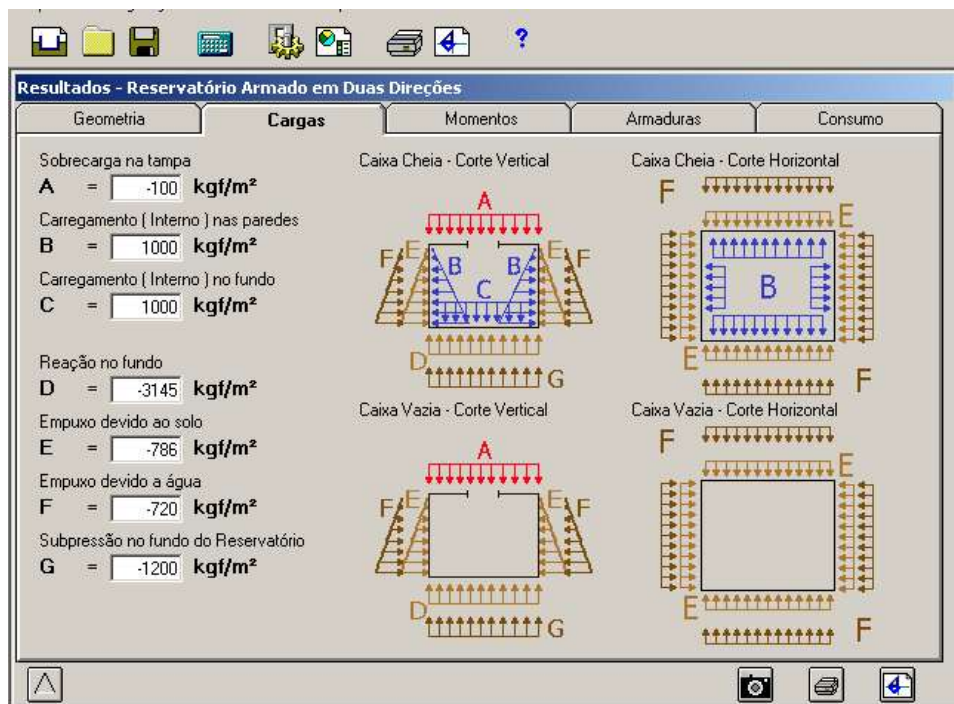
Resultados - Reservatório Armado em Duas Direções

| Geometria | Cargas | Momentos | Armaduras | Consumo |
|---|---|---|---|---|

Sobrecarga na tampa
A = -100 kgf/m²

Carregamento ( Interno ) nas paredes
B = 1000 kgf/m²

Carregamento ( Interno ) no fundo
C = 1000 kgf/m²

Reação no fundo
D = -3145 kgf/m²

Empuxo devido ao solo
E = -786 kgf/m²

Empuxo devido a água
F = -720 kgf/m²

Subpressão no fundo do Reservatório
G = -1200 kgf/m²

Caixa Cheia - Corte Vertical

A
E E
F B B F
C
D
G

Caixa Cheia - Corte Horizontal

F
E
B
E
F

Caixa Vazia - Corte Vertical

A
E E
F F
D
G

Caixa Vazia - Corte Horizontal

F
E
E
F